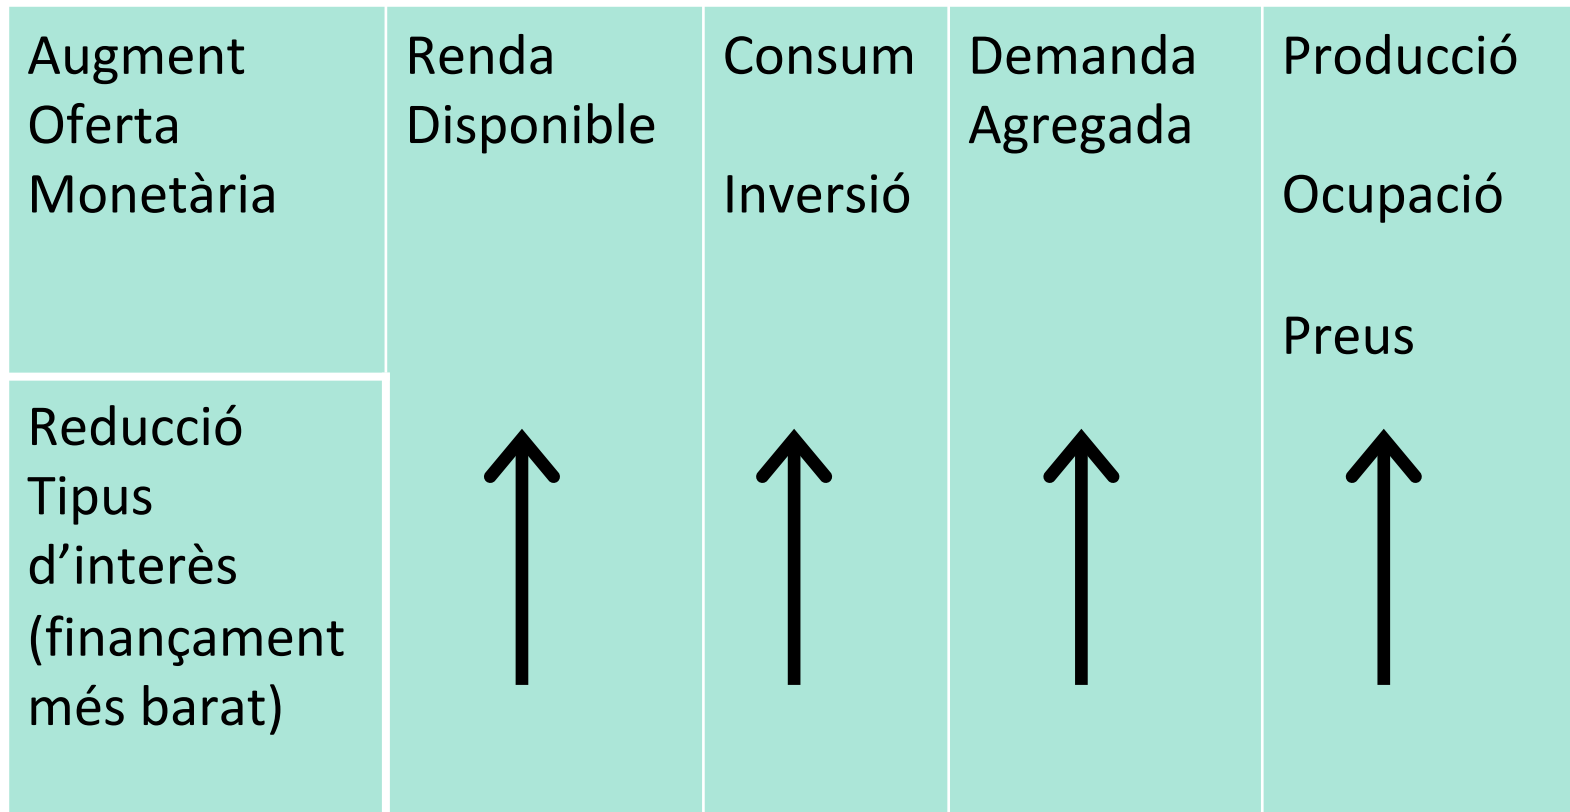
| Augment Oferta Monetària | Renda Disponible | Consum<br><br>Inversió | Demanda Agregada | Producció<br><br>Ocupació<br><br>Preus |
|---|---|---|---|---|
| Reducció Tipus d’interès (finançament més barat) | ↑ | ↑ | ↑ | ↑ |